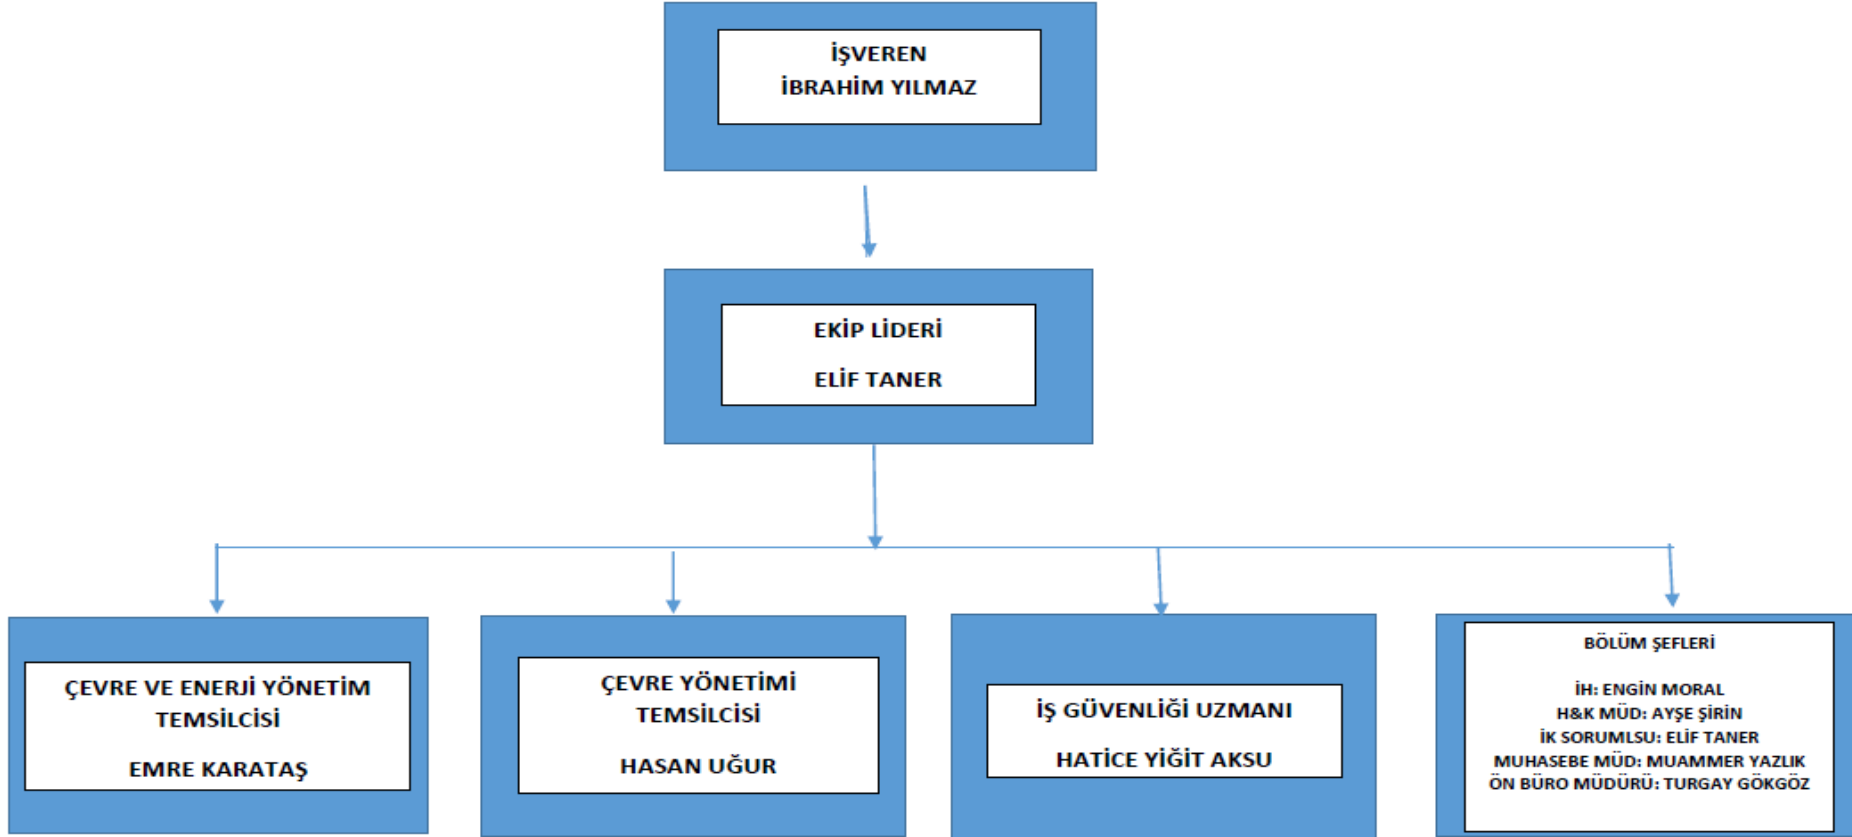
İŞVEREN
İBRAHİM YILMAZ

EKİP LİDERİ
ELİF TANER

ÇEVRE VE ENERJİ YÖNETİM TEMSİLCİSİ
EMRE KARATAŞ

ÇEVRE YÖNETİMİ TEMSİLCİSİ
HASAN UĞUR

İŞ GÜVENLİĞİ UZMANI
HATİCE YİĞİT AKSU

BÖLÜM ŞEFLERİ

İH: ENGİN MORAL
H&K MÜD: AYŞE ŞİRİN
İK SORUMLSU: ELİF TANER
MUHASEBE MÜD: MUAMMER YAZLIK
ÖN BÜRO MÜDÜRÜ: TURGAY GÖKGÖZ